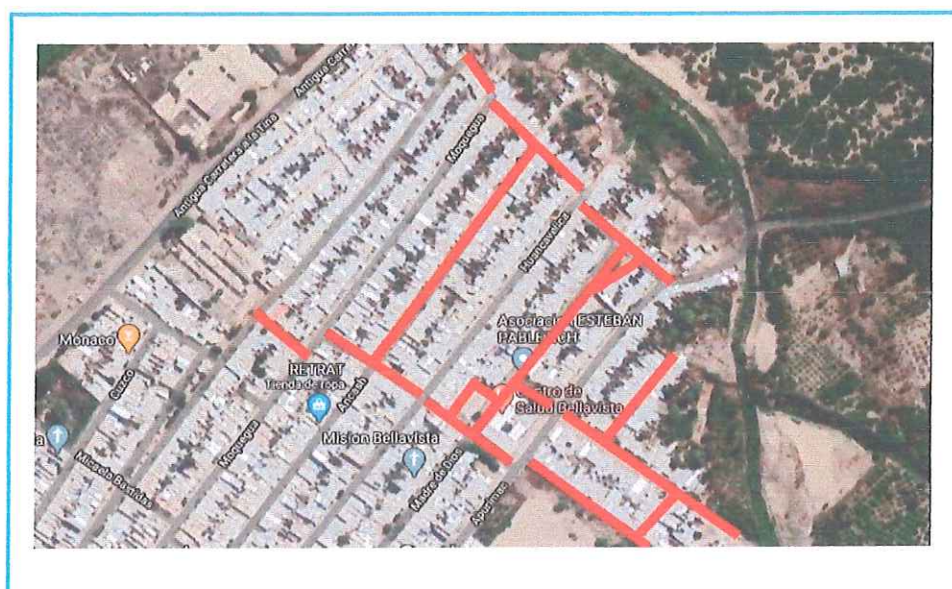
Antigua Carretera a la Lima
Antigua Carre
Moquegua
Huancavelica
Monaco
Cuzco
RETRAT
Tienda de ropa
Asociación ESTEBAN PABLETICH
Centro de Salud Bellavista
Arequipa
Misión Bellavista
Moquegua
Micaela Bastidas
Madre de Dios
Apurimac